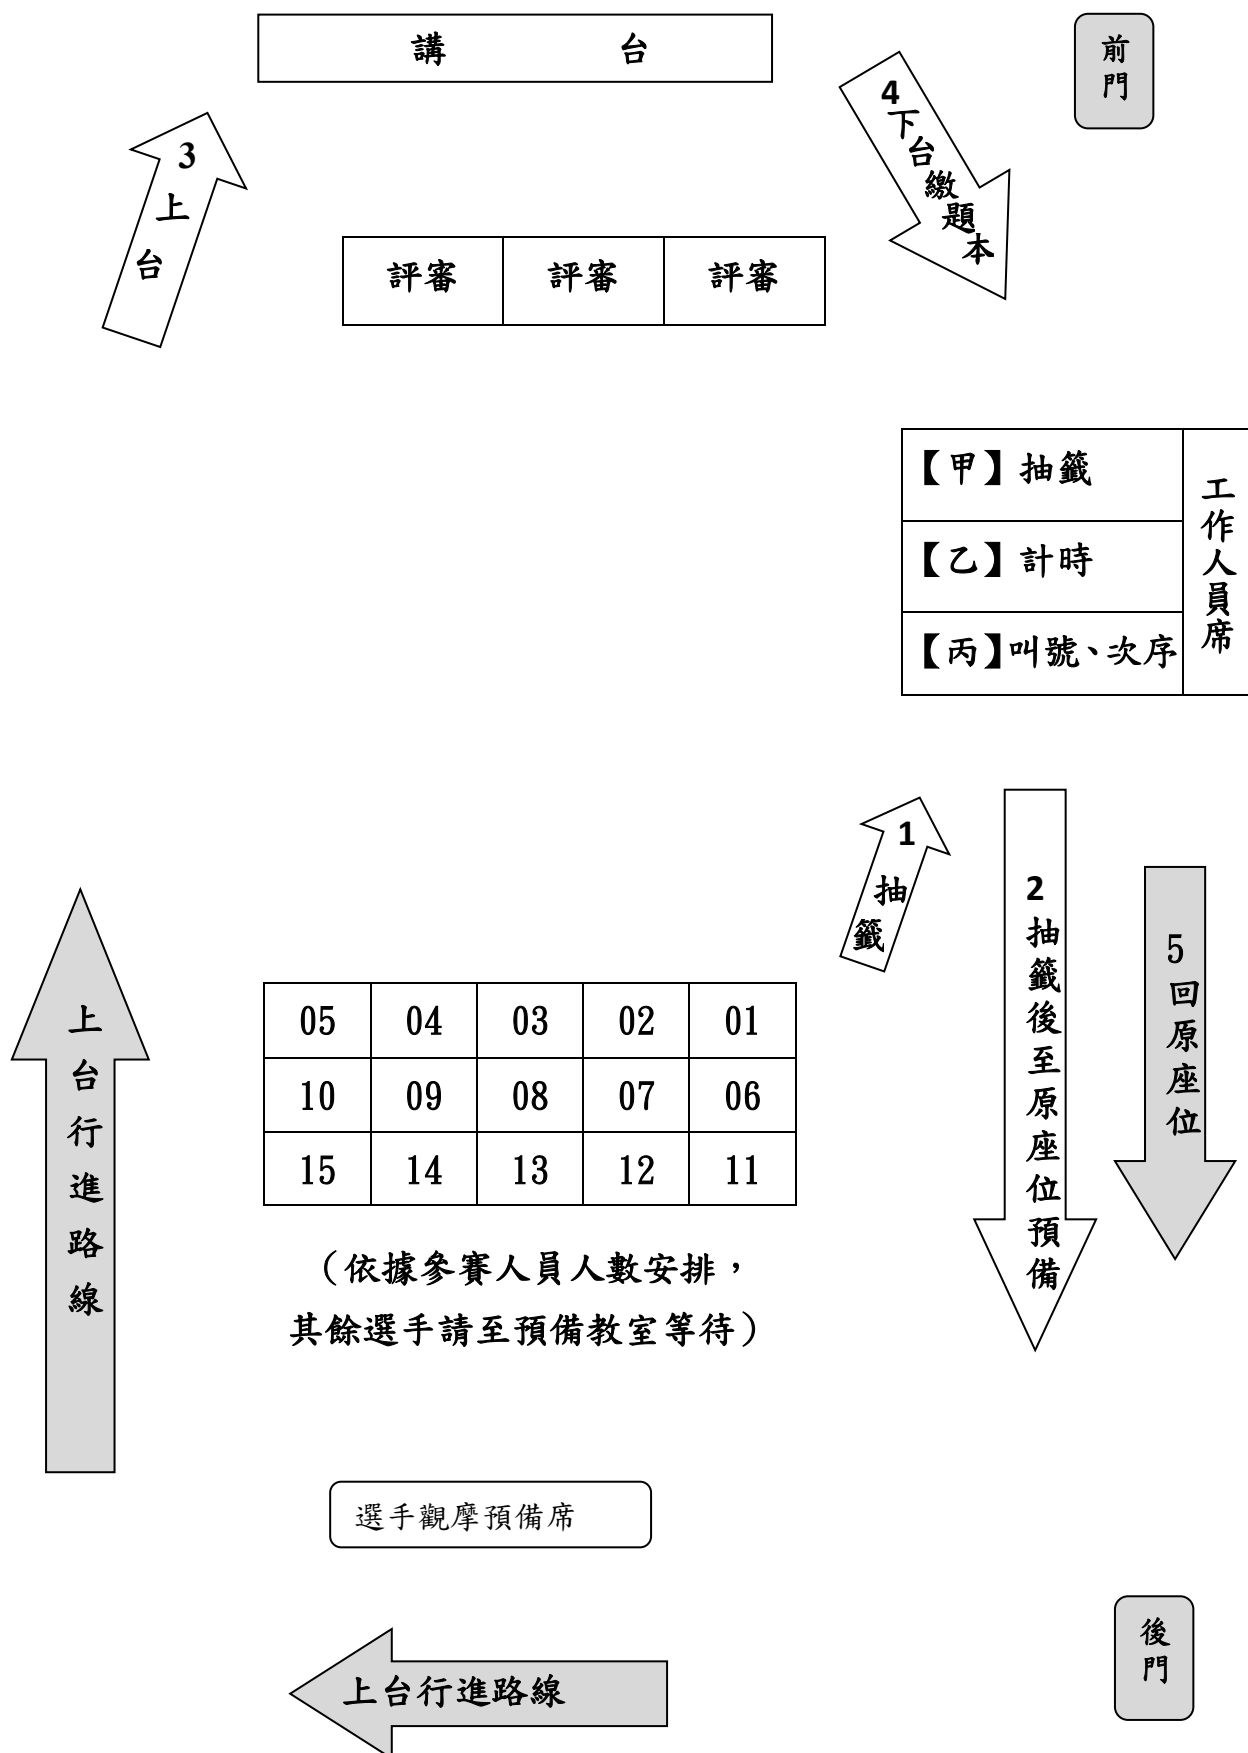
講　台

前門

3 上台

4 下台繳題本

| 評審 | 評審 | 評審 |
|---|---|---|

| 【甲】抽籤 | 工作人員席 |
|---|---|
| 【乙】計時 | |
| 【丙】叫號、次序 | |

1 抽籤

2 抽籤後至原座位預備

5 回原座位

上台行進路線

| 05 | 04 | 03 | 02 | 01 |
|---|---|---|---|---|
| 10 | 09 | 08 | 07 | 06 |
| 15 | 14 | 13 | 12 | 11 |

（依據參賽人員人數安排，其餘選手請至預備教室等待）

選手觀摩預備席

後門

上台行進路線